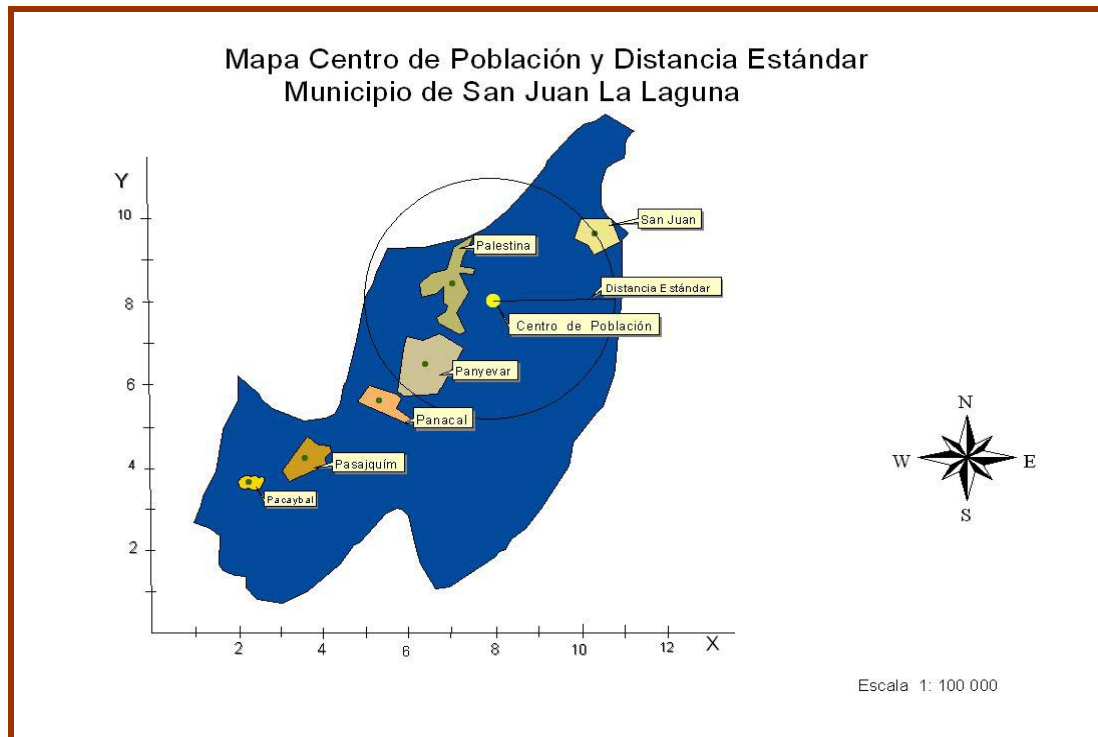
Mapa Centro de Población y Distancia Estándar
Municipio de San Juan La Laguna

Y
10
8
6
4
2

2
4
6
8
10
12
X

San Juan
Palestina
Distancia Estándar
Centro de Población
Panyevar
Panacal
Pasajquím
Pacaybal

N
W
E
S

Escala 1: 100 000